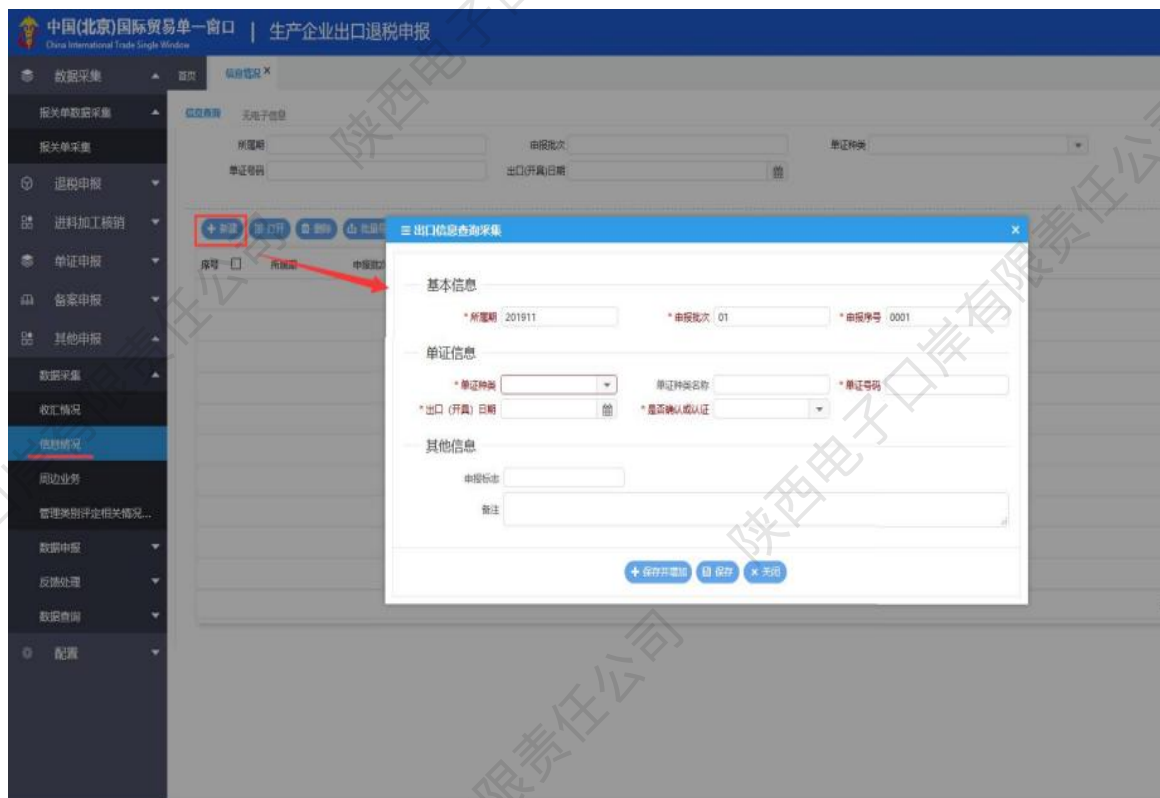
中国(北京)国际贸易单一窗口 | 生产企业出口退税申报
China International Trade Single Window

数据采集
报关单数据采集
报关单采集
退税申报
进料加工核销
单证申报
备案申报
其他申报
数据采集
收汇情况
信息情况
周边业务
管理类别评定相关情况...
数据申报
反馈处理
数据查询
配置

首页 | 信息情况 ×

信息查询 无电子信息

所属期 | 申报批次 | 单证种类
单证号码 | 出口(开具)日期

+ 新建 | 打开 | 删除 | 批量

序号 | 所属期 | 申报批次

≡ 出口信息查询采集 ×

基本信息
* 所属期 201911 | * 申报批次 01 | * 申报序号 0001

单证信息
* 单证种类 | 单证种类名称 | * 单证号码
* 出口（开具）日期 | * 是否确认或认证

其他信息
申报标志
备注

+ 保存并增加 | 保存 | × 关闭

陕西电子口岸有限责任公司